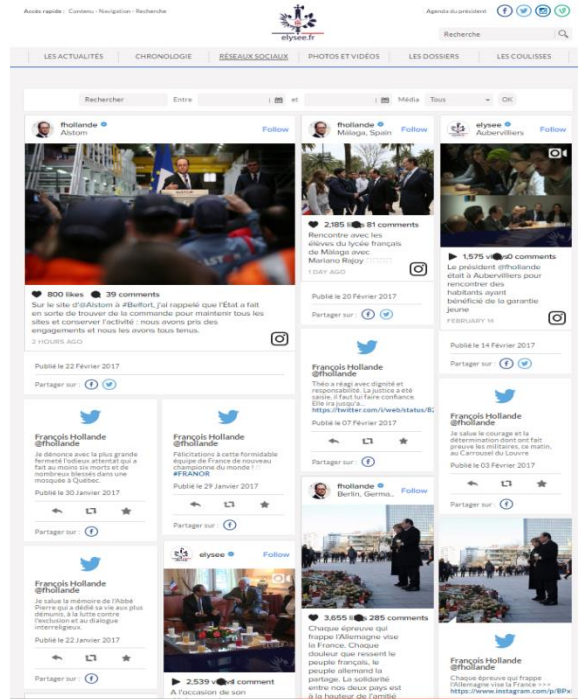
Accès rapide : Contenu - Navigation - Recherche

elysee.fr

Agenda du président

Recherche

LES ACTUALITÉS | CHRONOLOGIE | RÉSEAUX SOCIAUX | PHOTOS ET VIDÉOS | LES DOSSIERS | LES COULISSES

Rechercher | Entre | et | Média | Tous | OK

fhollande
Alstom
Follow

800 likes 39 comments
Sur le site d'Alstom à #Belfort, j'ai rappelé que l'État a fait en sorte de trouver de la commande pour maintenir tous les sites et conserver l'activité : nous avons pris des engagements et nous les avons tous tenus.
2 HOURS AGO

Publié le 22 Février 2017
Partager sur :

fhollande
Malaga, Spain
Follow

2,185 l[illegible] 81 comments
Rencontre avec les élèves du lycée français de Málaga avec Mariano Rajoy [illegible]
1 DAY AGO

Publié le 20 Février 2017
Partager sur :

elysee
Aubervilliers
Follow

1,575 v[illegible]0 comments
Le président @fhollande était à Aubervilliers pour rencontrer des habitants ayant bénéficié de la garantie jeune
FEBRUARY 14

Publié le 14 Février 2017
Partager sur :

François Hollande
@fhollande
Théo a réagi avec dignité et responsabilité. La justice a été saisie, il faut lui faire confiance. Elle va jusqu'a...
https://twitter.com/i/web/status/8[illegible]
Publié le 07 Février 2017
Partager sur :

François Hollande
@fhollande
Je salue le courage et la détermination dont ont fait preuve les militaires, ce matin, au Carrousel du Louvre
Publié le 03 Février 2017
Partager sur :

François Hollande
@fhollande
Je dénonce avec la plus grande fermeté l'odieux attentat qui a fait au moins six morts et de nombreux blessés dans une mosquée à Québec.
Publié le 30 Janvier 2017
Partager sur :

François Hollande
@fhollande
Félicitations à cette formidable équipe de France de nouveau championne du monde ! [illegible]
#FRANOR
Publié le 29 Janvier 2017
Partager sur :

fhollande
Berlin, Germa...
Follow

3,655 l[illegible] 285 comments
Chaque épreuve qui frappe l'Allemagne vise la France. Chaque douleur que ressent le peuple français, le peuple allemand la partage. La solidarité entre nos deux pays est à la hauteur de l'amitié

François Hollande
@fhollande
Je salue la mémoire de l'Abbé Pierre qui a dédié sa vie aux plus démunis, à la lutte contre l'exclusion et au dialogue interreligieux.
Publié le 22 Janvier 2017
Partager sur :

elysee
Follow

2,539 v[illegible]4 comment
A l'occasion de son

François Hollande
@fhollande
Chaque épreuve qui frappe l'Allemagne vise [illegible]
https://www.instagram.com/p/BPx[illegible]